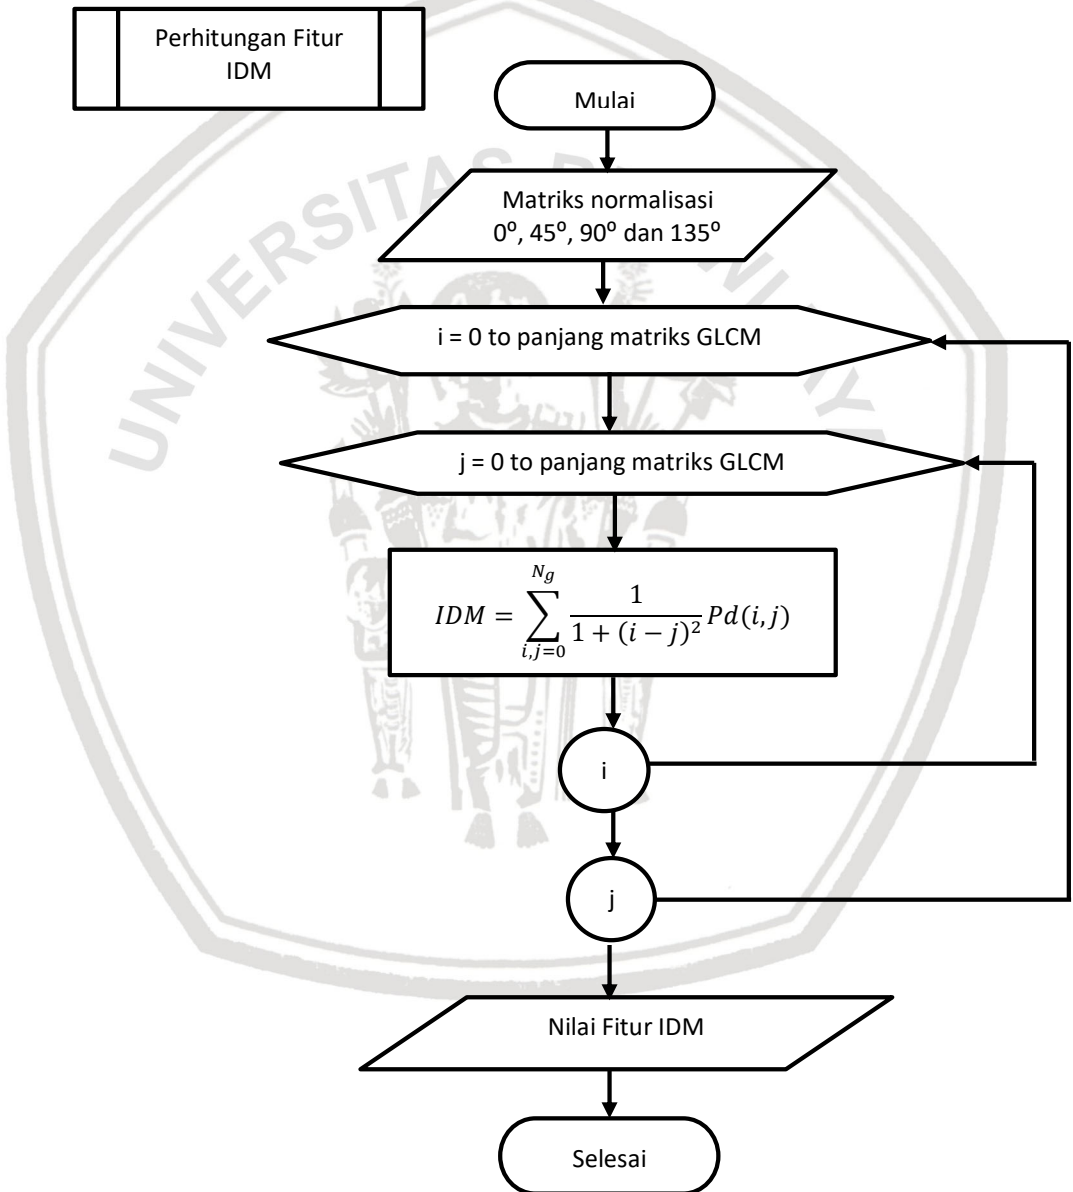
Perhitungan Fitur IDM

Mulai

Matriks normalisasi 0º, 45º, 90º dan 135º

i = 0 to panjang matriks GLCM

j = 0 to panjang matriks GLCM

$IDM = \sum_{i,j=0}^{N_g} \frac{1}{1+(i-j)^2} Pd(i,j)$

i

j

Nilai Fitur IDM

Selesai